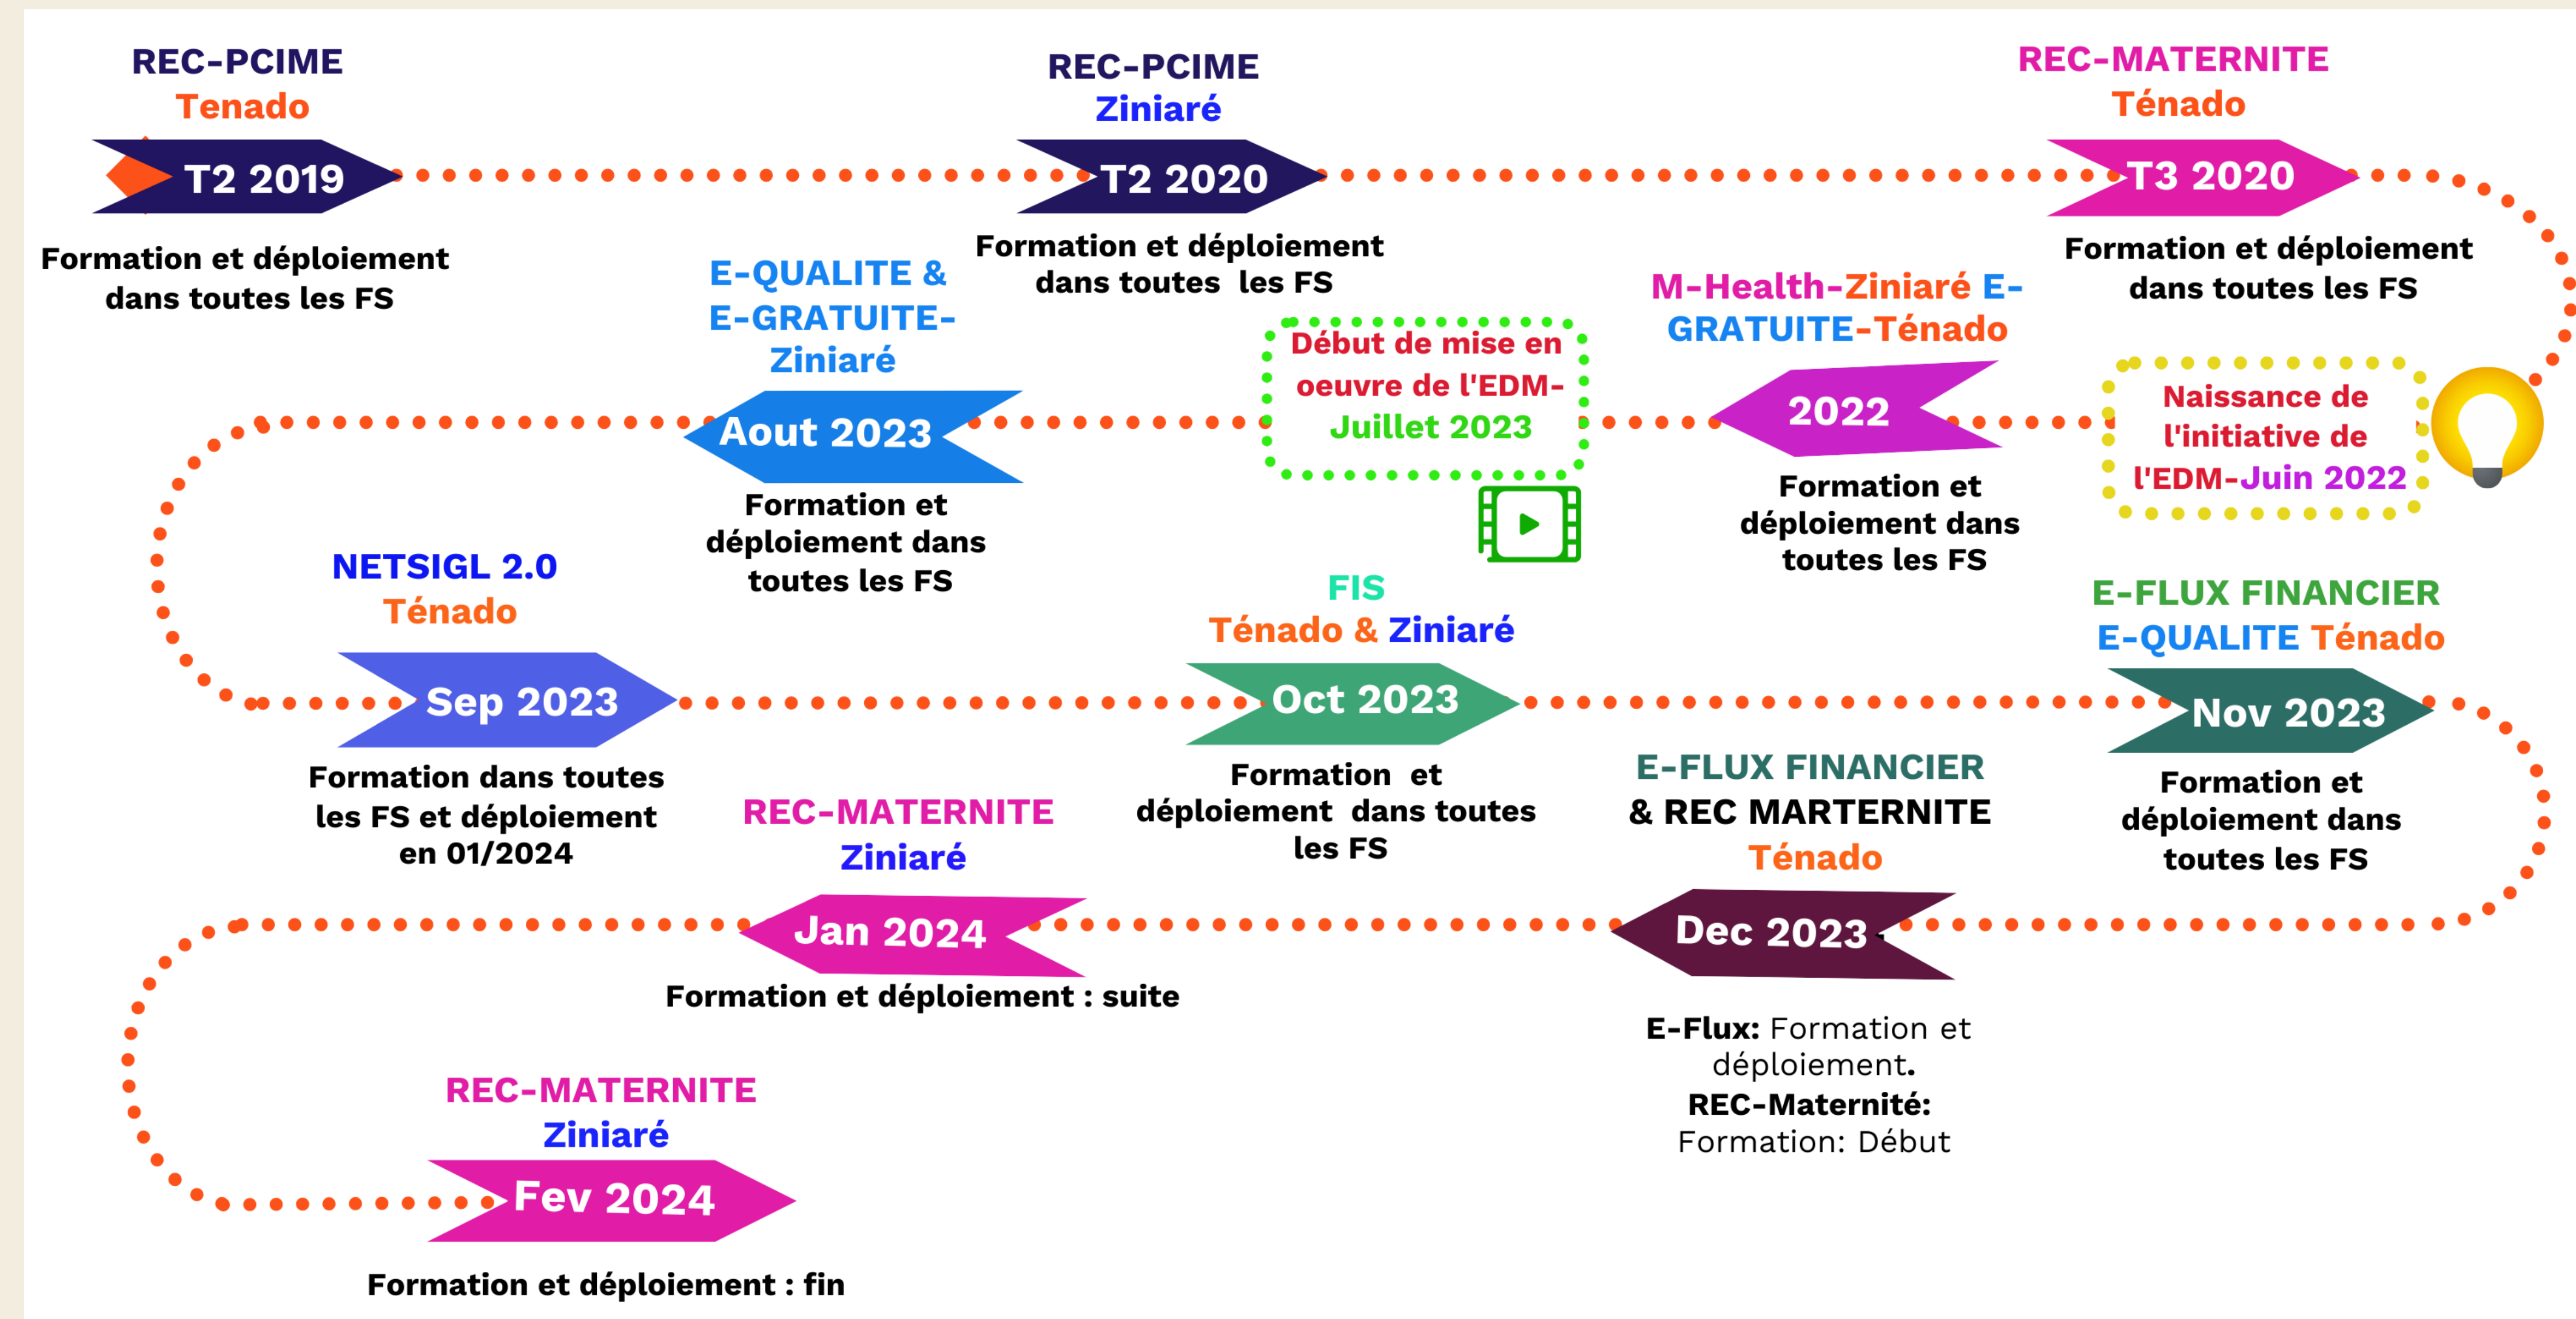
REC-PCIME
Tenado
T2 2019
Formation et déploiement dans toutes les FS

REC-PCIME
Ziniaré
T2 2020
Formation et déploiement dans toutes les FS

REC-MATERNITE
Ténado
T3 2020
Formation et déploiement dans toutes les FS

Naissance de l'initiative de l'EDM-Juin 2022

M-Health-Ziniaré E-GRATUITE-Ténado
2022
Formation et déploiement dans toutes les FS

Début de mise en oeuvre de l'EDM-Juillet 2023

E-QUALITE & E-GRATUITE-Ziniaré
Aout 2023
Formation et déploiement dans toutes les FS

NETSIGL 2.0
Ténado
Sep 2023
Formation dans toutes les FS et déploiement en 01/2024

FIS
Ténado & Ziniaré
Oct 2023
Formation et déploiement dans toutes les FS

E-FLUX FINANCIER
E-QUALITE Ténado
Nov 2023
Formation et déploiement dans toutes les FS

E-FLUX FINANCIER
& REC MARTERNITE
Ténado
Dec 2023
E-Flux: Formation et déploiement.
REC-Maternité: Formation: Début

REC-MATERNITE
Ziniaré
Jan 2024
Formation et déploiement : suite

REC-MATERNITE
Ziniaré
Fev 2024
Formation et déploiement : fin